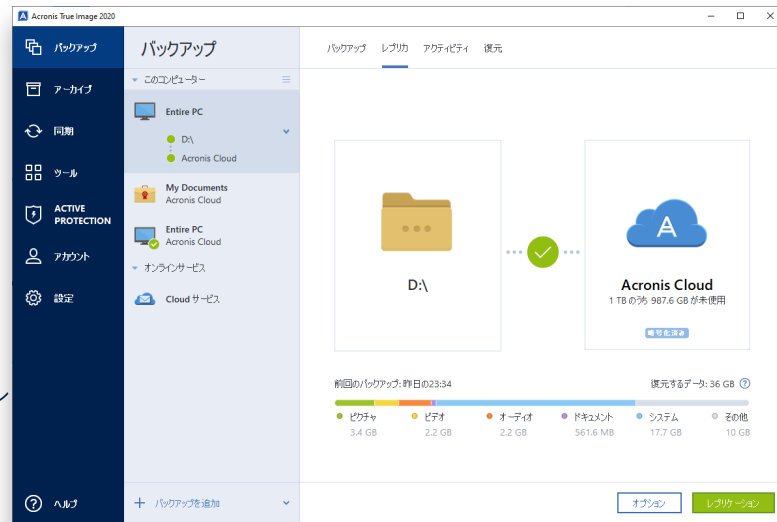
Acronis True Image 2020

バックアップ
アーカイブ
同期
ツール
ACTIVE PROTECTION
アカウント
設定
ヘルプ

バックアップ
このコンピューター
Entire PC
D:\
Acronis Cloud
My Documents
Acronis Cloud
Entire PC
Acronis Cloud
オンラインサービス
Cloud サービス
バックアップを追加

バックアップ　レプリカ　アクティビティ　復元

D:\

Acronis Cloud
1 TB のうち 987.6 GB が未使用
暗号化済み

前回のバックアップ: 昨日の23:34
復元するデータ: 36 GB

ピクチャ 3.4 GB
ビデオ 2.2 GB
オーディオ 2.2 GB
ドキュメント 561.6 MB
システム 17.7 GB
その他 10 GB

オプション
レプリケーション